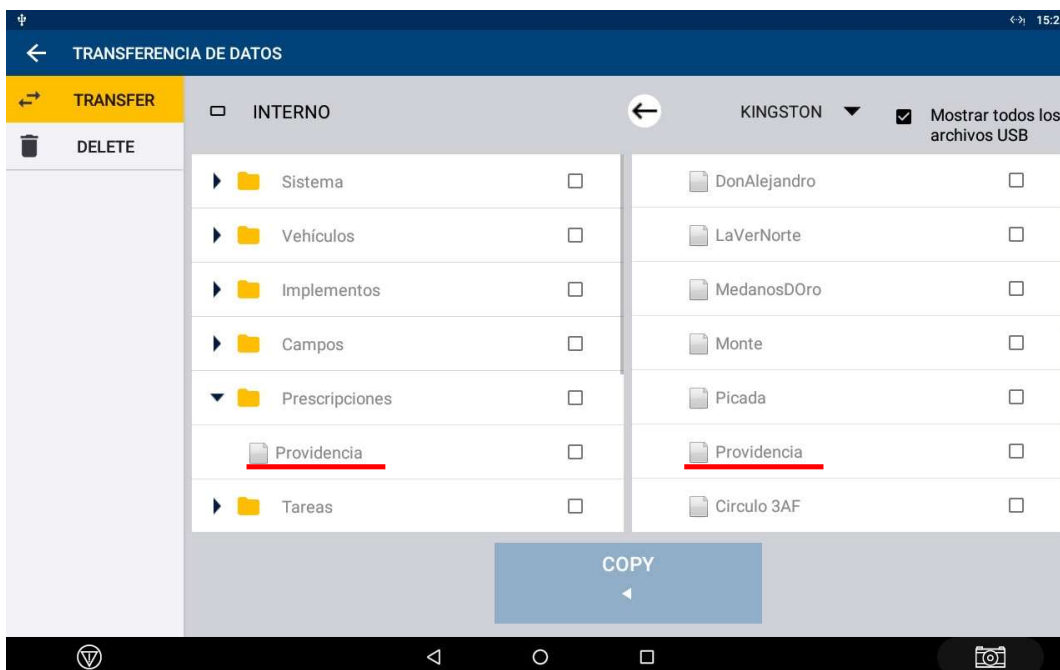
15:2

TRANSFERENCIA DE DATOS

TRANSFER

DELETE

INTERNO

KINGSTON

Mostrar todos los archivos USB

Sistema

Vehículos

Implementos

Campos

Prescripciones

Providencia

Tareas

DonAlejandro

LaVerNorte

MedanosDOro

Monte

Picada

Providencia

Circulo 3AF

COPY